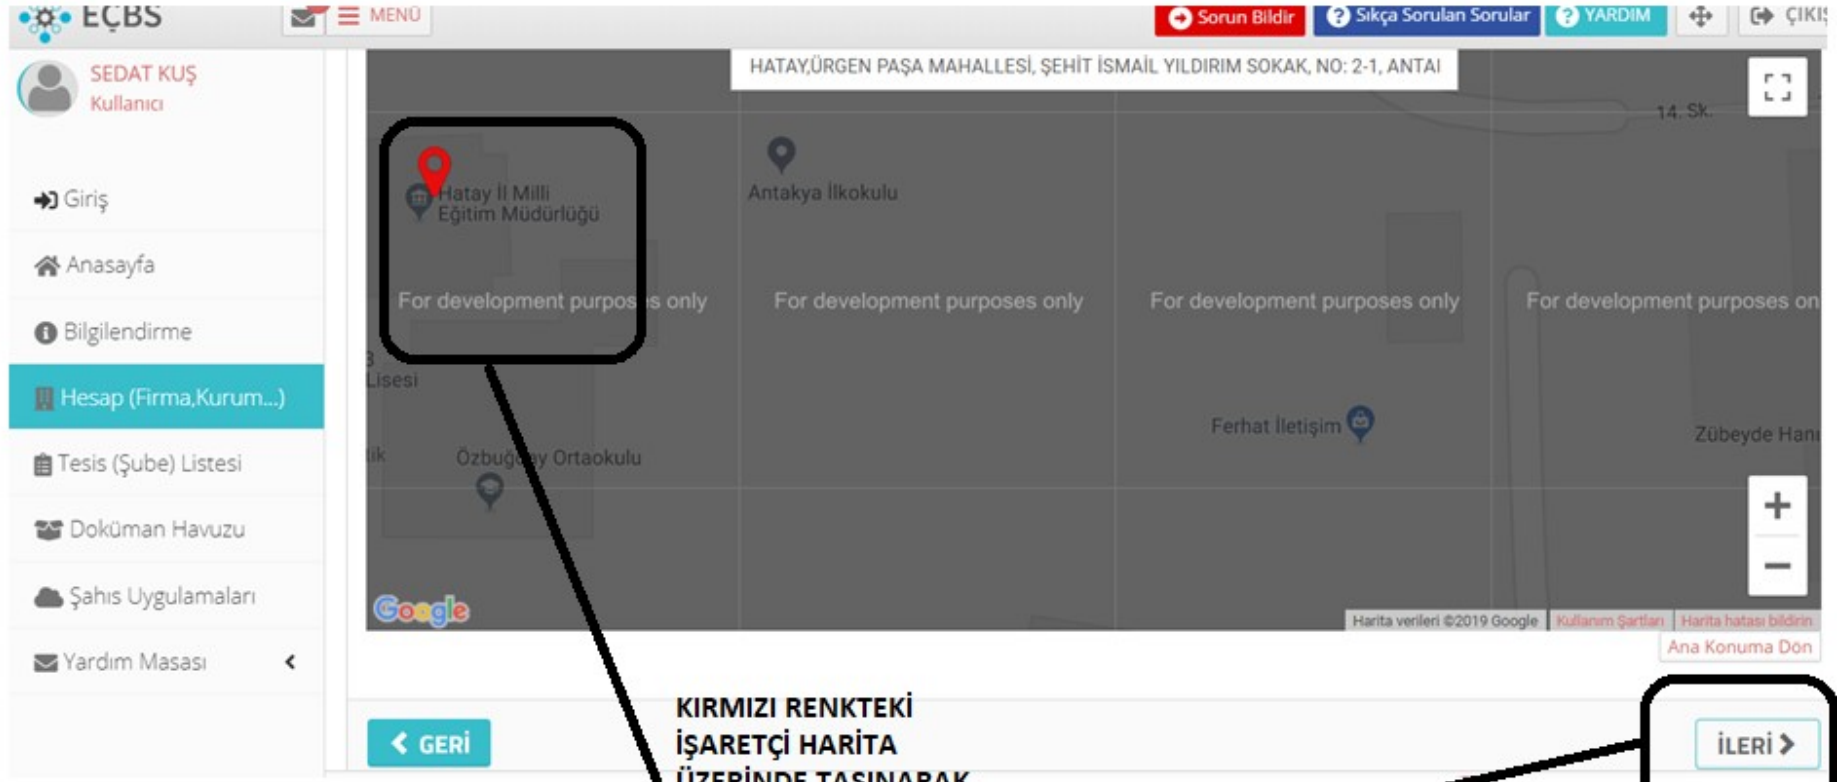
EÇBS

MENÜ

Sorun Bildir

Sıkça Sorulan Sorular

YARDIM

ÇIKI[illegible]

SEDAT KUŞ
Kullanıcı

Giriş

Anasayfa

Bilgilendirme

Hesap (Firma,Kurum...)

Tesis (Şube) Listesi

Doküman Havuzu

Şahıs Uygulamaları

Yardım Masası

HATAY,ÜRGEN PAŞA MAHALLESİ, ŞEHİT İSMAİL YILDIRIM SOKAK, NO: 2-1, ANTAI

14. Sk.

Hatay İl Milli Eğitim Müdürlüğü

Antakya İlkokulu

For development purposes only

For development purposes only

For development purposes only

For development purposes on

Lisesi

Ferhat İletişim

Zübeyde Han

Özbuğ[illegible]y Ortaokulu

Google

Harita verileri ©2019 Google

Kullanım Şartları

Harita hatası bildirin

Ana Konuma Dön

GERİ

KIRMIZI RENKTEKİ İŞARETÇİ HARİTA ÜZERİNDE TAŞINARAK

İLERİ